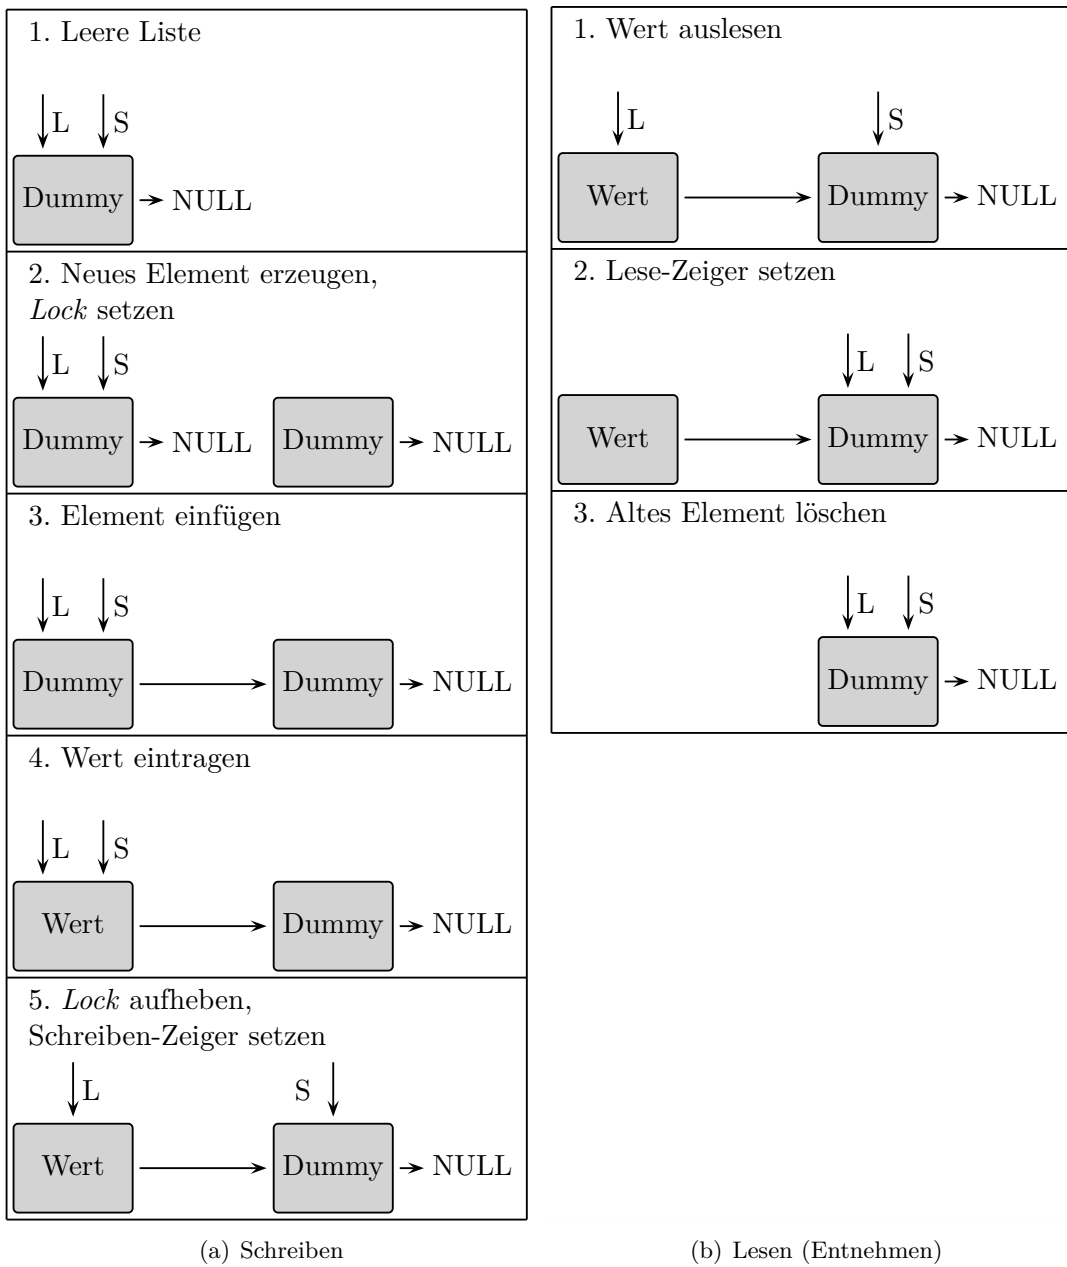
1. Leere Liste

L S

Dummy NULL

2. Neues Element erzeugen, *Lock* setzen

L S

Dummy NULL Dummy NULL

3. Element einfügen

L S

Dummy Dummy NULL

4. Wert eintragen

L S

Wert Dummy NULL

5. *Lock* aufheben, Schreiben-Zeiger setzen

L S

Wert Dummy NULL

(a) Schreiben

1. Wert auslesen

L S

Wert Dummy NULL

2. Lese-Zeiger setzen

L S

Wert Dummy NULL

3. Altes Element löschen

L S

Dummy NULL

(b) Lesen (Entnehmen)